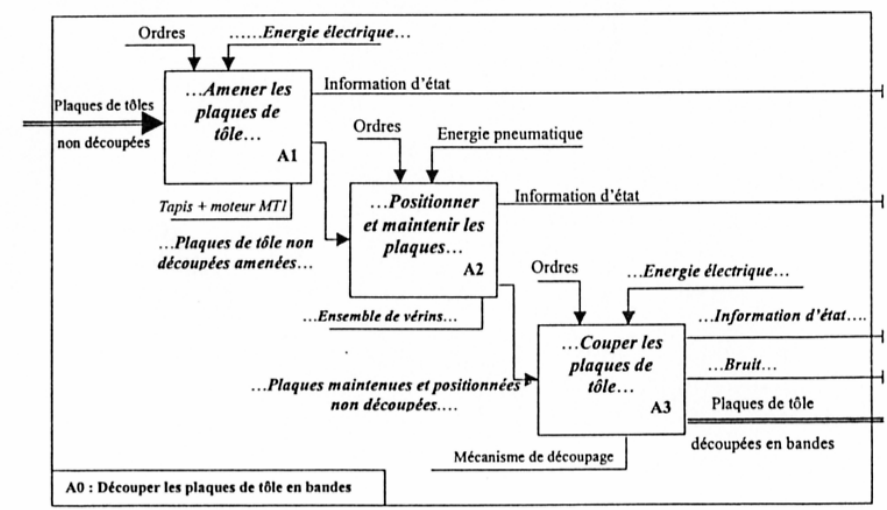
Ordres

……Energie électrique…

Plaques de tôles non découpées

…Amener les plaques de tôle…

A1

Information d'état

Tapis + moteur MT1

Ordres

Energie pneumatique

…Positionner et maintenir les plaques…

A2

Information d'état

…Plaques de tôle non découpées amenées…

Ordres

…Energie électrique…

…Ensemble de vérins…

…Couper les plaques de tôle…

A3

…Information d'état….

…Bruit…

…Plaques maintenues et positionnées non découpées….

Plaques de tôle découpées en bandes

Mécanisme de découpage

A0 : Découper les plaques de tôle en bandes